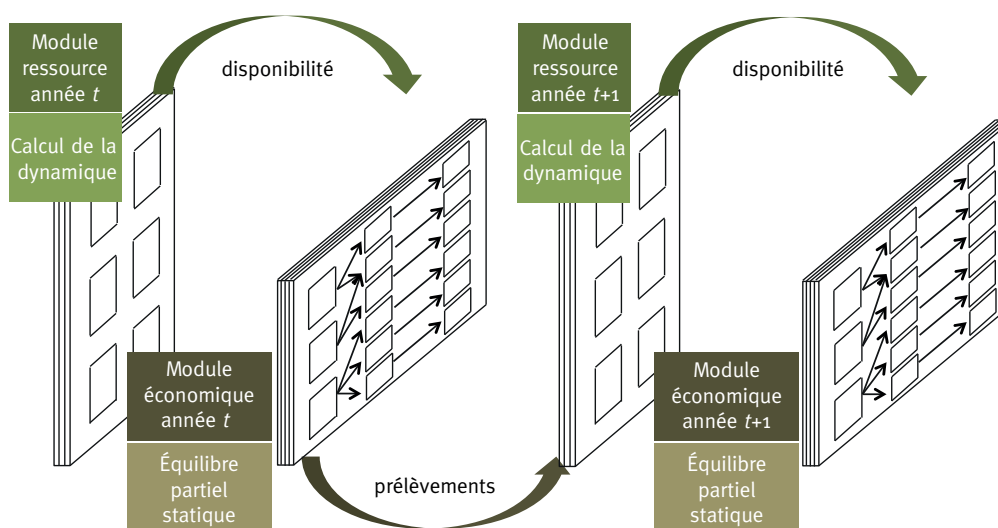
Module ressource année $t$

Calcul de la dynamique

disponibilité

Module ressource année $t$+1

Calcul de la dynamique

disponibilité

Module économique année $t$

Équilibre partiel statique

prélèvements

Module économique année $t$+1

Équilibre partiel statique